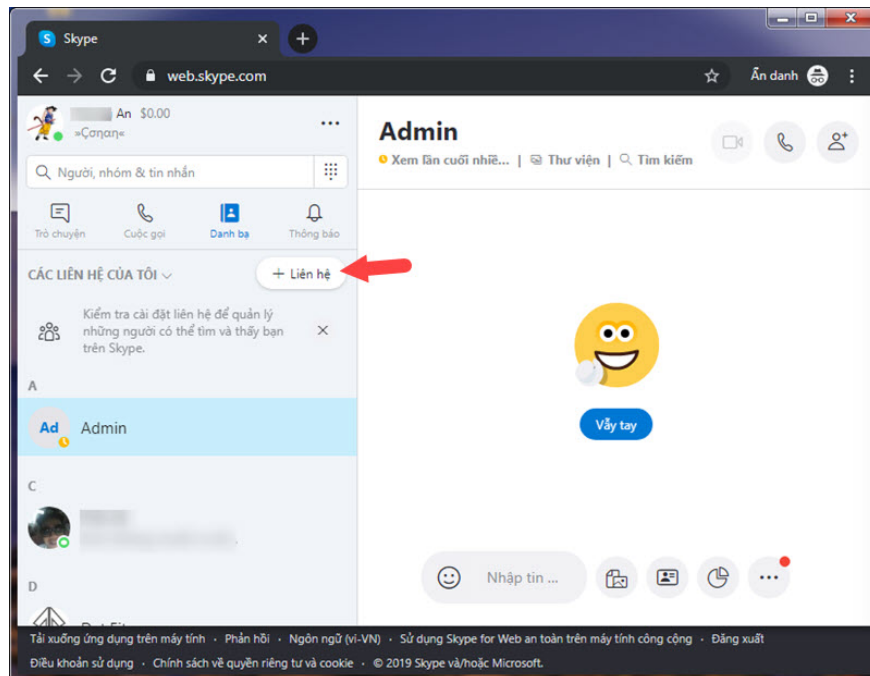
Skype

web.skype.com

Ẩn danh

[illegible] An $0.00
»Çσηαη«

Người, nhóm & tin nhắn

Trò chuyện
Cuộc gọi
Danh bạ
Thông báo

CÁC LIÊN HỆ CỦA TÔI

+ Liên hệ

Kiểm tra cài đặt liên hệ để quản lý những người có thể tìm và thấy bạn trên Skype.

A

Ad
Admin

C

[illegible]

D

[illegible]

Admin
Xem lần cuối nhiề... | Thư viện | Tìm kiếm

Vẫy tay

Nhập tin ...

Tải xuống ứng dụng trên máy tính · Phản hồi · Ngôn ngữ (vi-VN) · Sử dụng Skype for Web an toàn trên máy tính công cộng · Đăng xuất
Điều khoản sử dụng · Chính sách về quyền riêng tư và cookie · © 2019 Skype và/hoặc Microsoft.